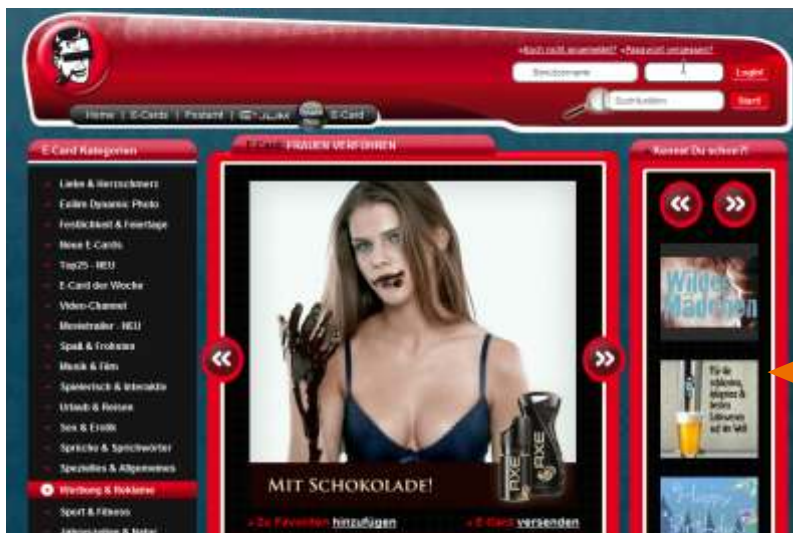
» Noch nicht angemeldet? » Passwort vergessen?
Benutzername
Login!
Suchbegriff
Start
Home | E-Cards | Postcard | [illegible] | E-Card

E-Card Kategorien
Liebe & Herzschmerz
Fallen Dynamic Photo
Festlichkeit & Feiertage
Neue E-Cards
Top25 - NEU
E-Card der Woche
Video-Channel
Movietrailer - NEU
Spaß & Frohsinn
Musik & Film
Spielerisch & Interaktiv
Urlaub & Reisen
Sex & Erotik
Sprüche & Sprichwörter
Spezielles & Allgemeines
Werbung & Reklame
Sport & Fitness
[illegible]

E-Card: FRAUEN VERFÜHREN
MIT SCHOKOLADE!
» Zu Favoriten hinzufügen
» E-Card versenden

Kennst Du schon?!
Wildes Mädchen
Für die schönsten, ehrlichsten & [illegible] Erlebnisse auf der Welt
Happy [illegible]